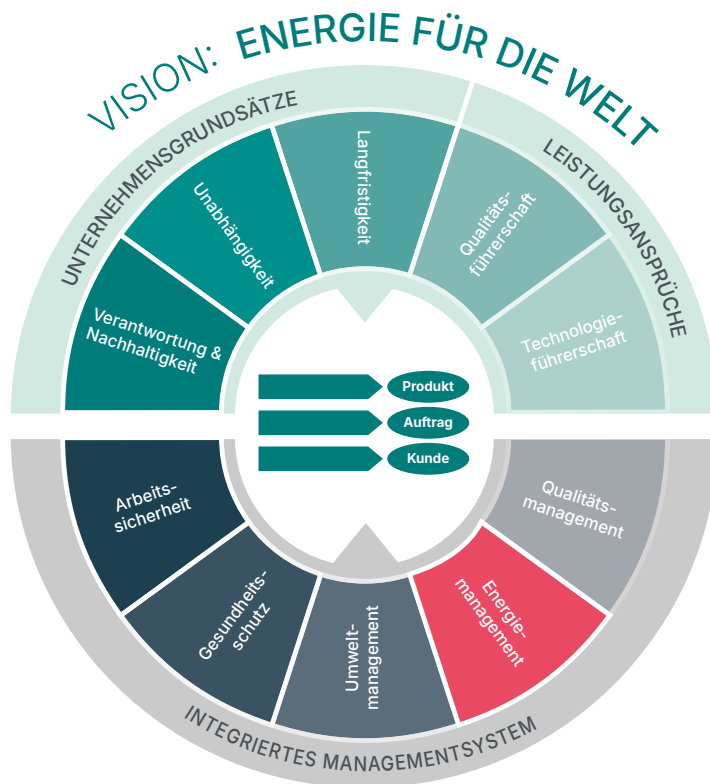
VISION: ENERGIE FÜR DIE WELT

UNTERNEHMENSGRUNDSÄTZE

Verantwortung & Nachhaltigkeit

Unabhängigkeit

Langfristigkeit

LEISTUNGSANSPRÜCHE

Qualitätsführerschaft

Technologieführerschaft

Produkt

Auftrag

Kunde

Arbeitssicherheit

Gesundheitsschutz

Umweltmanagement

Energiemanagement

Qualitätsmanagement

INTEGRIERTES MANAGEMENTSYSTEM